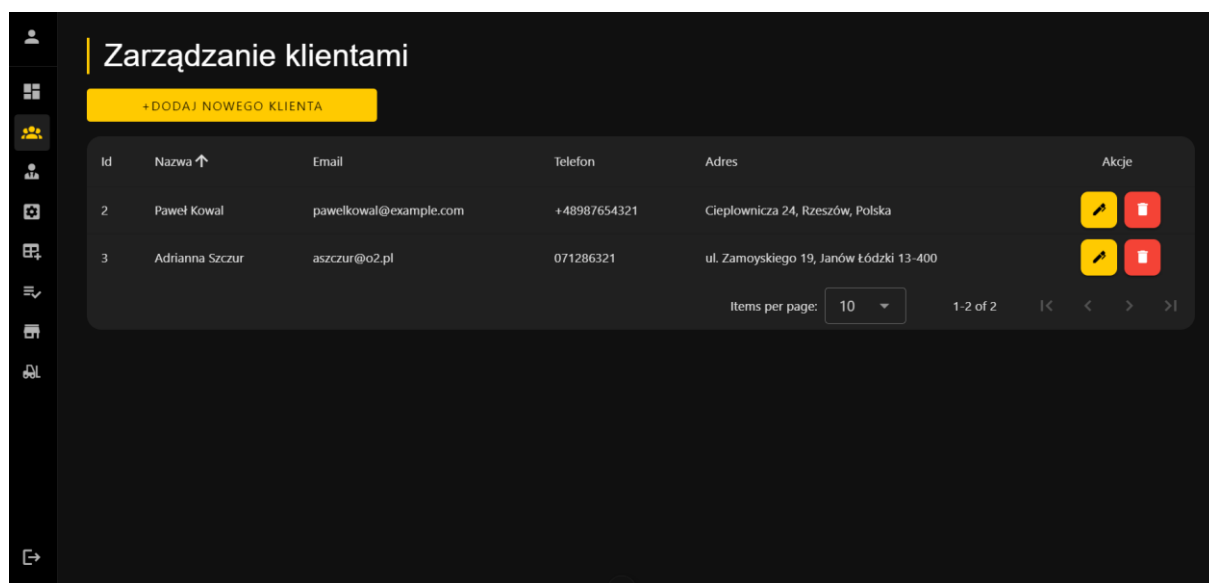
Zarządzanie klientami

+DODAJ NOWEGO KLIENTA

| Id | Nazwa ↑ | Email | Telefon | Adres | Akcje |
|---|---|---|---|---|---|
| 2 | Paweł Kowal | pawelkowal@example.com | +48987654321 | Cieplownicza 24, Rzeszów, Polska | |
| 3 | Adrianna Szczur | aszczur@o2.pl | 071286321 | ul. Zamoyskiego 19, Janów Łódzki 13-400 | |

Items per page: 10

1-2 of 2